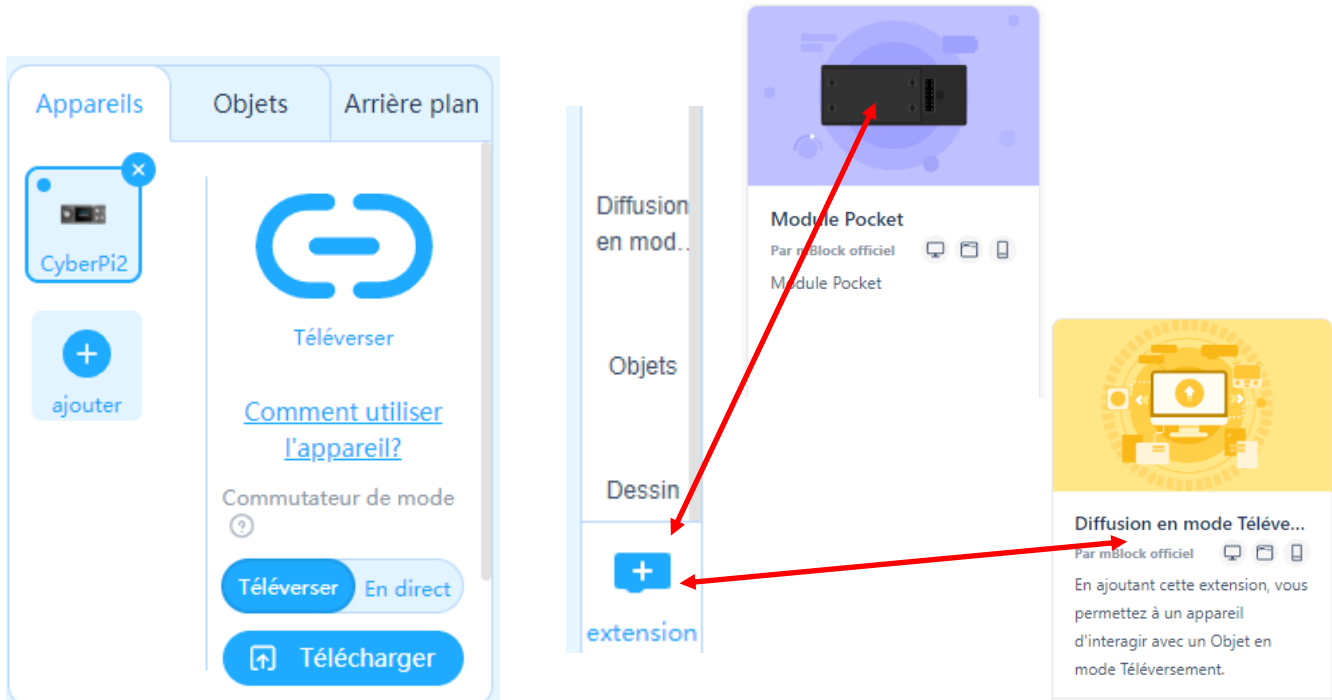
Appareils
Objets
Arrière plan

CyberPi2

ajouter

Téléverser

Comment utiliser l'appareil?

Commutateur de mode

Téléverser
En direct

Télécharger

Diffusion en mod...

Objets

Dessin

extension

Module Pocket
Par mBlock officiel
Module Pocket

Diffusion en mode Téléve...
Par mBlock officiel
En ajoutant cette extension, vous permettez à un appareil d'interagir avec un Objet en mode Téléversement.